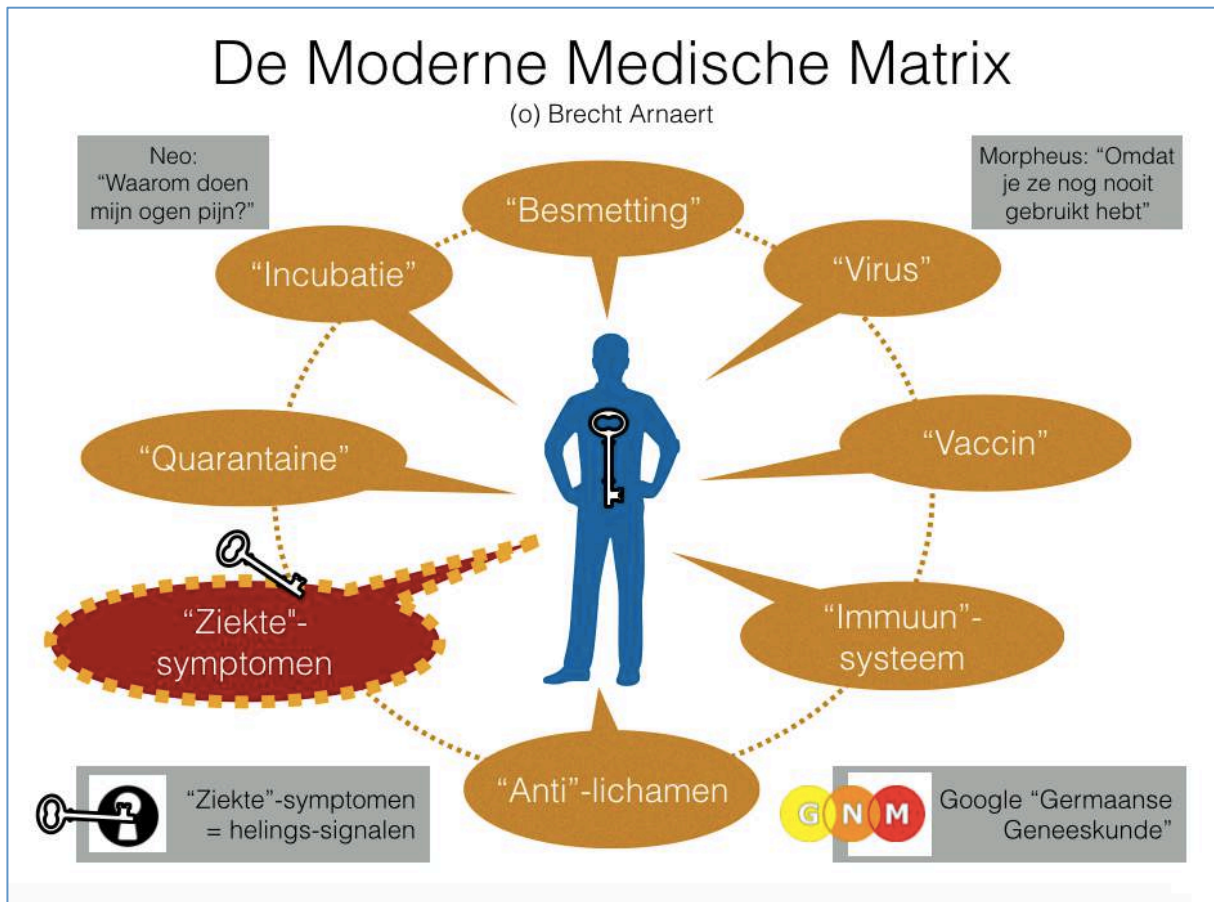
De Moderne Medische Matrix
(o) Brecht Arnaert

Neo: "Waarom doen mijn ogen pijn?"

Morpheus: "Omdat je ze nog nooit gebruikt hebt"

"Besmetting"

"Incubatie"

"Virus"

"Quarantaine"

"Vaccin"

"Ziekte"-symptomen

"Immuun"-systeem

"Anti"-lichamen

"Ziekte"-symptomen = helings-signalen

G N M

Google "Germaanse Geneeskunde"